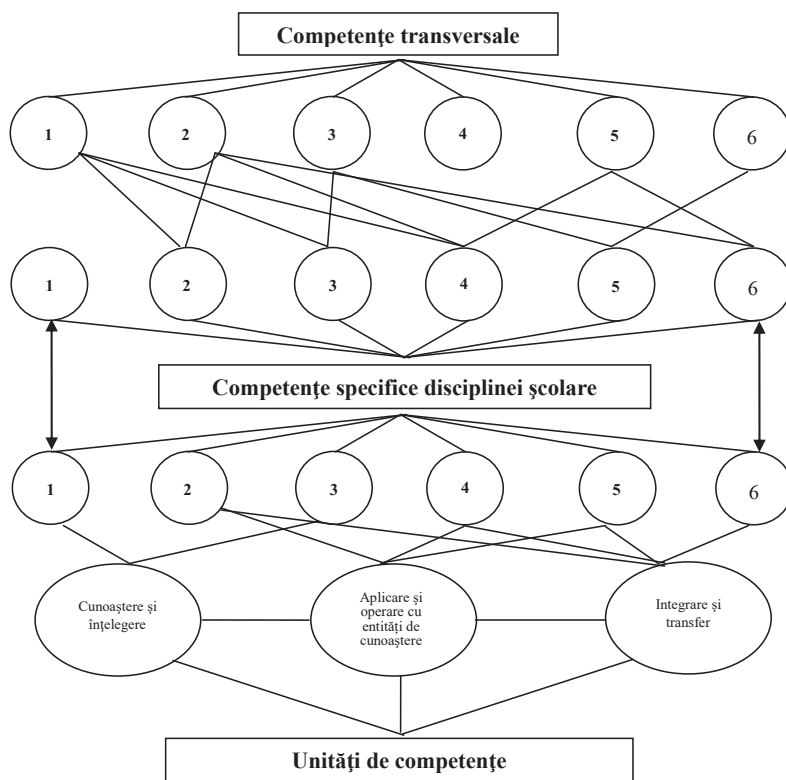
Competenţe transversale

1
2
3
4
5
6

1
2
3
4
5
6

Competenţe specifice disciplinei şcolare

1
2
3
4
5
6

Cunoaştere şi înţelegere

Aplicare şi operare cu entităţi de cunoaştere

Integrare şi transfer

Unităţi de competenţe